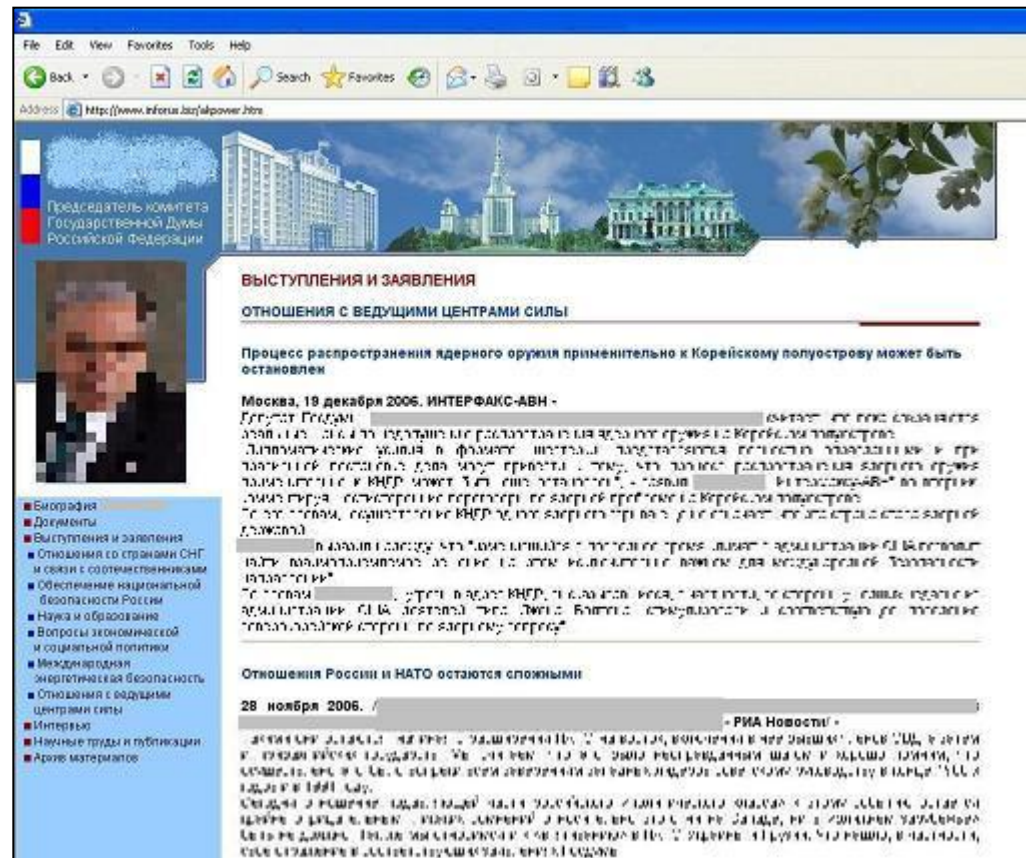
File Edit View Favorites Tools Help

Back Search Favorites

Address http://www.inforus.biz/akpower.htm

Председатель комитета Государственной Думы Российской Федерации

ВЫСТУПЛЕНИЯ И ЗАЯВЛЕНИЯ

ОТНОШЕНИЯ С ВЕДУЩИМИ ЦЕНТРАМИ СИЛЫ

Процесс распространения ядерного оружия применительно к Корейскому полуострову может быть остановлен

Москва, 19 декабря 2006. ИНТЕРФАКС-АВН -

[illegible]

Отношения России и НАТО остаются сложными

28 ноября 2006. / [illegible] - РИА Новости/ -

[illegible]

■ Биография
■ Документы
■ Выступления и заявления
■ Отношения со странами СНГ и связи с соотечественниками
■ Обеспечение национальной безопасности России
■ Наука и образование
■ Вопросы экономической и социальной политики
■ Международная энергетическая безопасность
■ Отношения с ведущими центрами силы
■ Интервью
■ Научные труды и публикации
■ Архив материалов